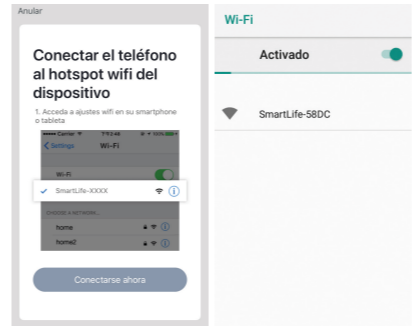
Anular

Conectar el teléfono al hotspot wifi del dispositivo

1. Acceda a ajustes wifi en su smartphone o tableta

••••• Carrier

< Settings

Wi-Fi

Wi-Fi

SmartLife-XXXX

CHOOSE A NETWORK...

home

home2

Conectarse ahora

Wi-Fi

Activado

SmartLife-58DC